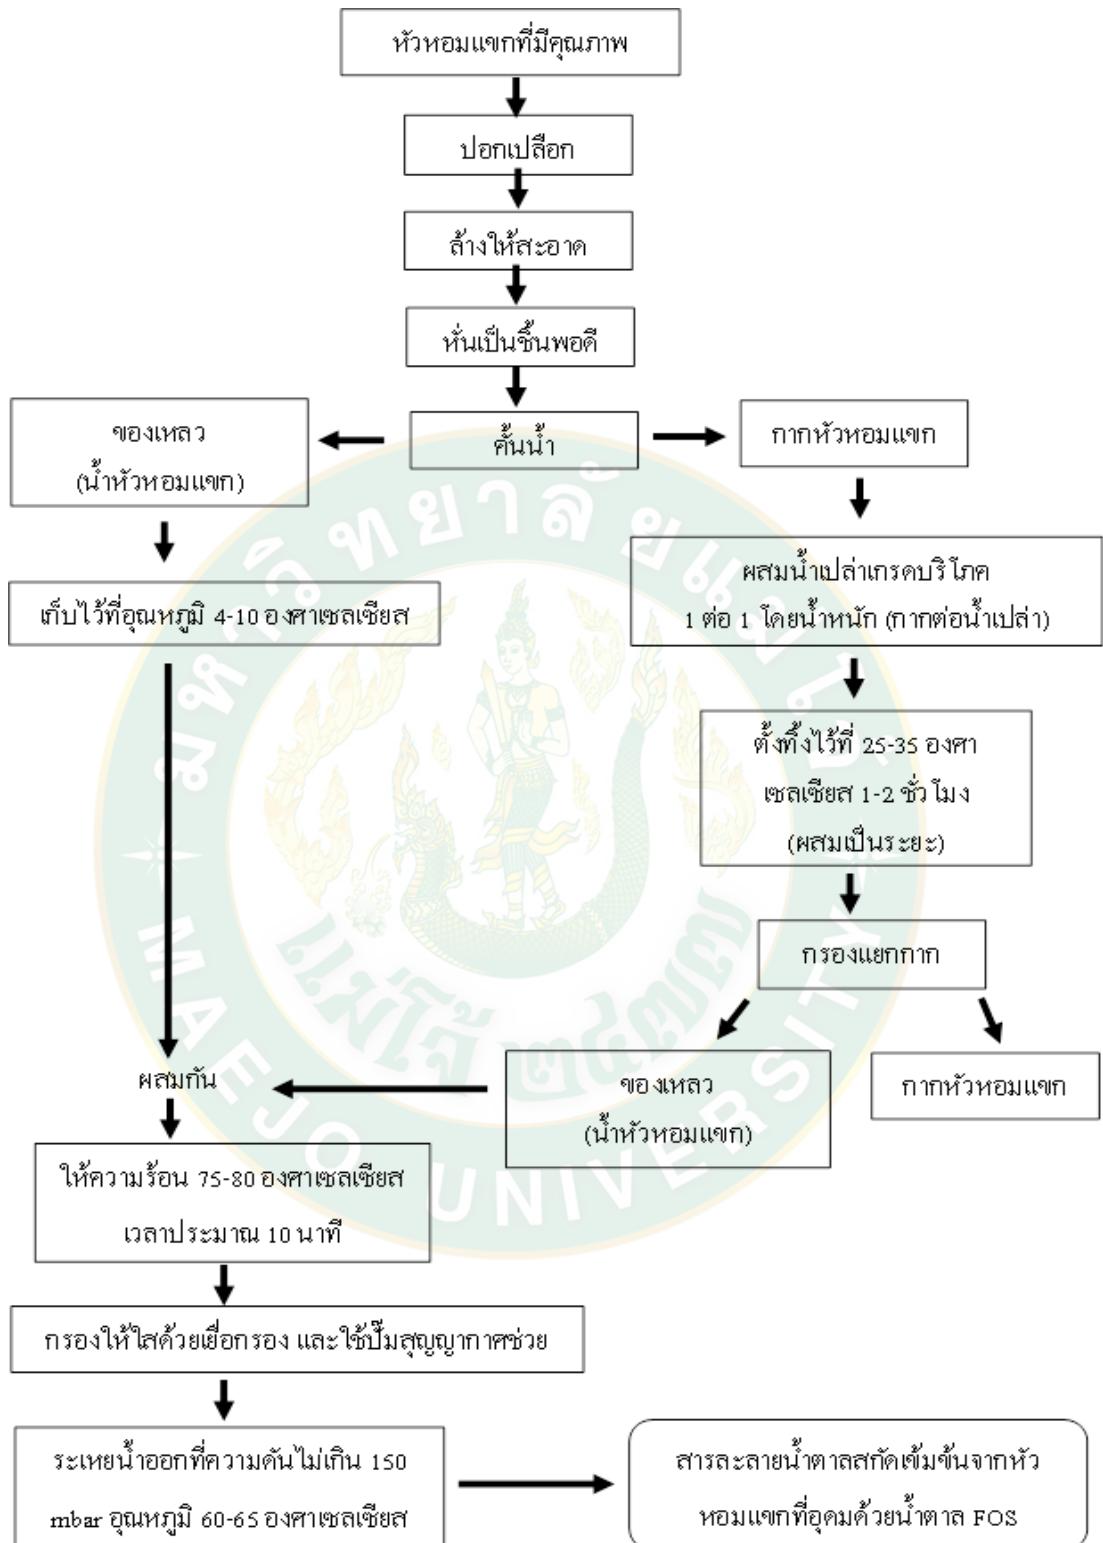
หัวหอมแขกที่มีคุณภาพ

ปอกเปลือก

ล้างให้สะอาด

หั่นเป็นชิ้นพอดี

ของเหลว (น้ำหัวหอมแขก)

คั้นน้ำ

กากหัวหอมแขก

เก็บไว้ที่อุณหภูมิ 4-10 องศาเซลเซียส

ผสมน้ำเปล่าเกรดบริโภค 1 ต่อ 1 โดยน้ำหนัก (กากต่อน้ำเปล่า)

ตั้งทิ้งไว้ที่ 25-35 องศาเซลเซียส 1-2 ชั่วโมง (ผสมเป็นระยะ)

กรองแยกกาก

ผสมกัน

ของเหลว (น้ำหัวหอมแขก)

กากหัวหอมแขก

ให้ความร้อน 75-80 องศาเซลเซียส เวลาประมาณ 10 นาที

กรองให้ใสด้วยเยื่อกรอง และใช้ปั๊มสุญญากาศช่วย

ระเหยน้ำออกที่ความดันไม่เกิน 150 mbar อุณหภูมิ 60-65 องศาเซลเซียส

สารละลายน้ำตาลสกัดเข้มข้นจากหัวหอมแขกที่อุดมด้วยน้ำตาล FOS